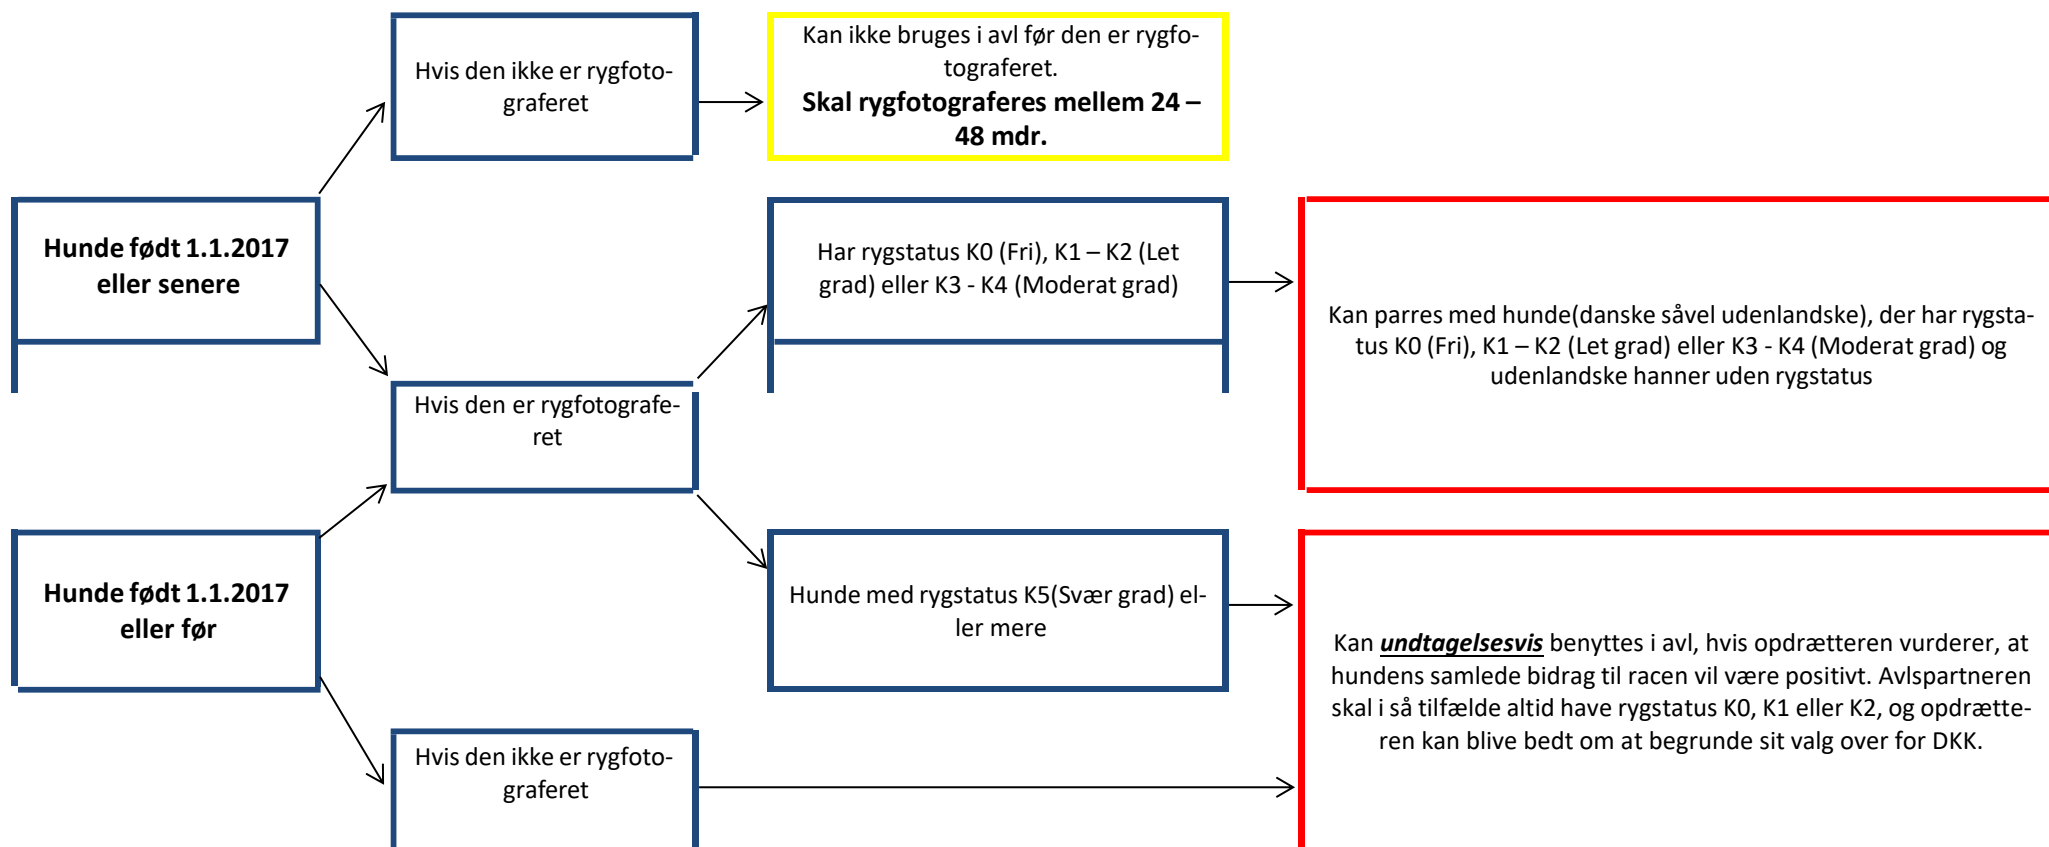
Hvis den ikke er rygfotograferet

Kan ikke bruges i avl før den er rygfotograferet.
**Skal rygfotograferes mellem 24 – 48 mdr.**

**Hunde født 1.1.2017 eller senere**

Har rygstatus K0 (Fri), K1 – K2 (Let grad) eller K3 - K4 (Moderat grad)

Kan parres med hunde(danske såvel udenlandske), der har rygstatus K0 (Fri), K1 – K2 (Let grad) eller K3 - K4 (Moderat grad) og udenlandske hanner uden rygstatus

Hvis den er rygfotograferet

**Hunde født 1.1.2017 eller før**

Hunde med rygstatus K5(Svær grad) eller mere

Kan ***undtagelsesvis*** benyttes i avl, hvis opdrætteren vurderer, at hundens samlede bidrag til racen vil være positivt. Avlspartneren skal i så tilfælde altid have rygstatus K0, K1 eller K2, og opdrætteren kan blive bedt om at begrunde sit valg over for DKK.

Hvis den ikke er rygfotograferet